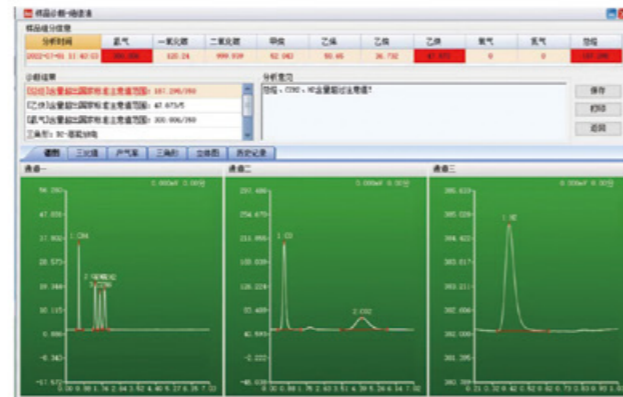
样品诊断-趋谱表

样品组分浓度

| 分析时间 | 氢气 | 一氧化碳 | 二氧化碳 | 甲烷 | 乙烷 | 乙烯 | 乙炔 | 氧气 | 氮气 | 总烃 |
|---|---|---|---|---|---|---|---|---|---|---|
| 2022-07-01 11:42:03 | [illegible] | 620.24 | 999.939 | 62.043 | 50.45 | 36.732 | 47.675 | 0 | 0 | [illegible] |

诊断结果

[总烃]含量超出国家标准注意值范围: 187.296/150
[乙炔]含量超出国家标准注意值范围: 47.675/5
[氢气]含量超出国家标准注意值范围: 300.006/150
三比值: 电弧放电

分析意见

总烃、CO2、H2含量超过注意值!

保存
打印
返回

谱图 三比值 产气率 三角形 立体图 历史记录

通道一
通道二
通道三

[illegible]